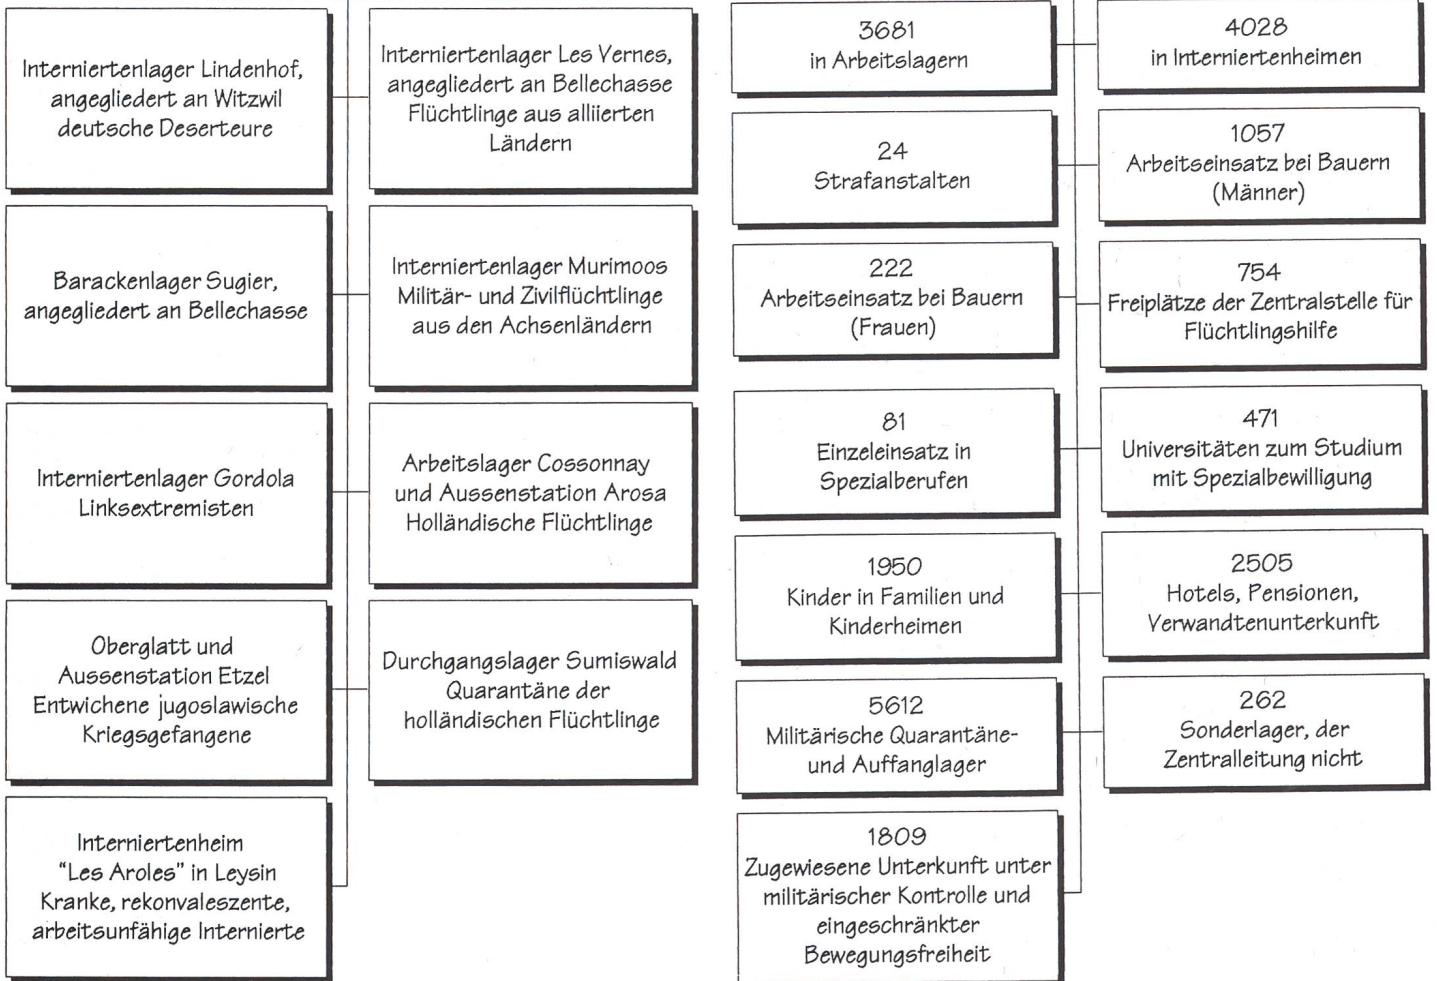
Interniertenlager Lindenhof, angegliedert an Witzwil deutsche Deserteure

Interniertenlager Les Vernes, angegliedert an Bellechasse Flüchtlinge aus alliierten Ländern

Barackenlager Sugier, angegliedert an Bellechasse

Interniertenlager Murimoos Militär- und Zivilflüchtlinge aus den Achsenländern

Interniertenlager Gordola Linksextremisten

Arbeitslager Cossonnay und Aussenstation Arosa Holländische Flüchtlinge

Oberglatt und Aussenstation Etzel Entwichene jugoslawische Kriegsgefangene

Durchgangslager Sumiswald Quarantäne der holländischen Flüchtlinge

Interniertenheim "Les Aroles" in Leysin Kranke, rekonvaleszente, arbeitsunfähige Internierte

3681
in Arbeitslagern

4028
in Interniertenheimen

24
Strafanstalten

1057
Arbeitseinsatz bei Bauern (Männer)

222
Arbeitseinsatz bei Bauern (Frauen)

754
Freiplätze der Zentralstelle für Flüchtlingshilfe

81
Einzeleinsatz in Spezialberufen

471
Universitäten zum Studium mit Spezialbewilligung

1950
Kinder in Familien und Kinderheimen

2505
Hotels, Pensionen, Verwandtenunterkunft

5612
Militärische Quarantäne- und Auffanglager

262
Sonderlager, der Zentralleitung nicht

1809
Zugewiesene Unterkunft unter militärischer Kontrolle und eingeschränkter Bewegungsfreiheit